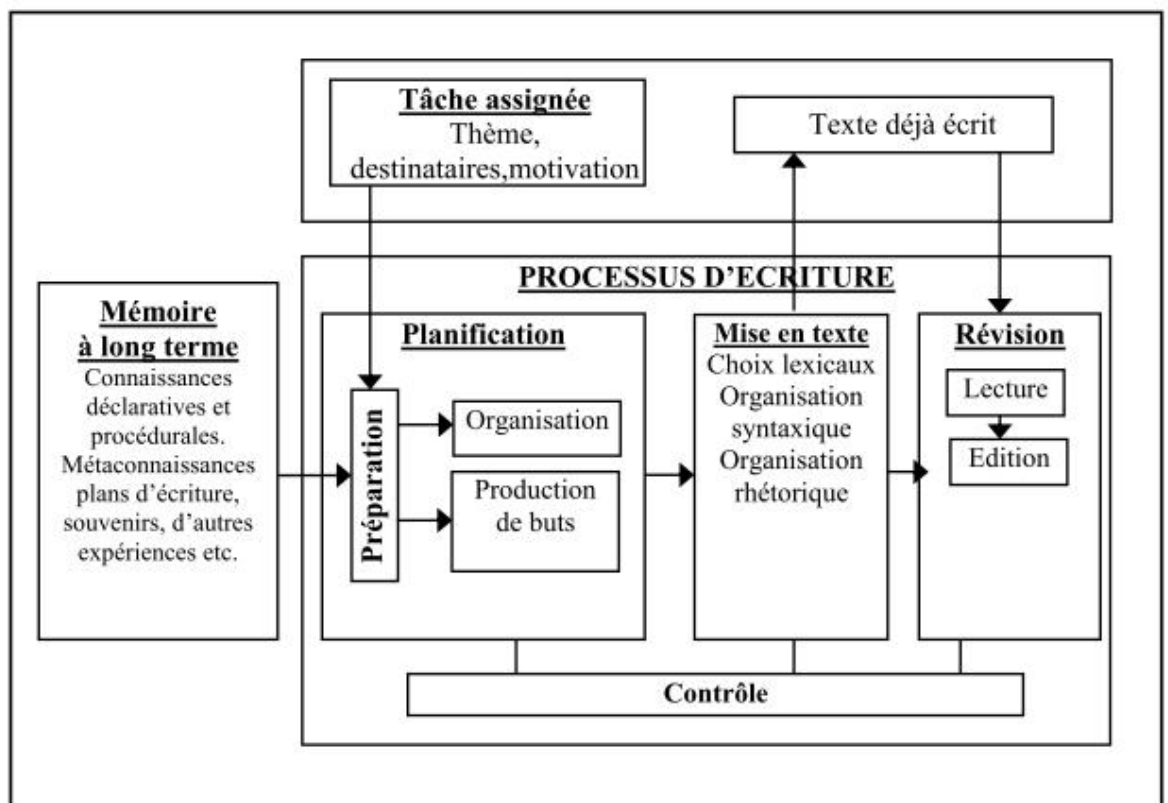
Tâche assignée
Thème, destinataires,motivation

Texte déjà écrit

PROCESSUS D'ECRITURE

Mémoire à long terme
Connaissances déclaratives et procédurales. Métaconnaissances plans d'écriture, souvenirs, d'autres expériences etc.

Planification

Préparation

Organisation

Production de buts

Mise en texte
Choix lexicaux
Organisation syntaxique
Organisation rhétorique

Révision

Lecture

Edition

Contrôle